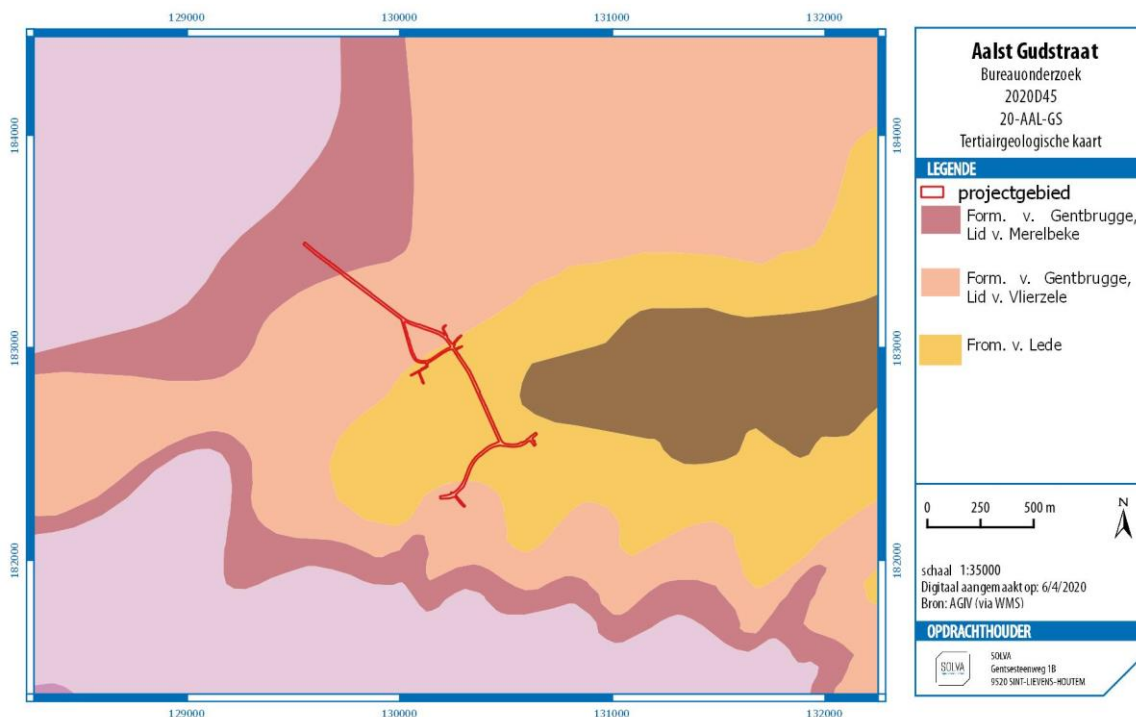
129000 130000 131000 132000

184000 183000 182000

184000 183000 182000

**Aalst Gudstraat**
Bureauonderzoek
2020D45
20-AAL-GS
Tertiairgeologische kaart

LEGENDE

projectgebied

Form. v. Gentbrugge, Lid v. Merelbeke

Form. v. Gentbrugge, Lid v. Vlierzele

From. v. Lede

0 250 500 m

N

schaal 1:35000
Digitaal aangemaakt op: 6/4/2020
Bron: AGIV (via WMS)

OPDRACHTHOUDER

SOLVA

SOLVA
Gentsesteenweg 1B
9520 SINT-LIEVENS-HOUTEM

129000 130000 131000 132000